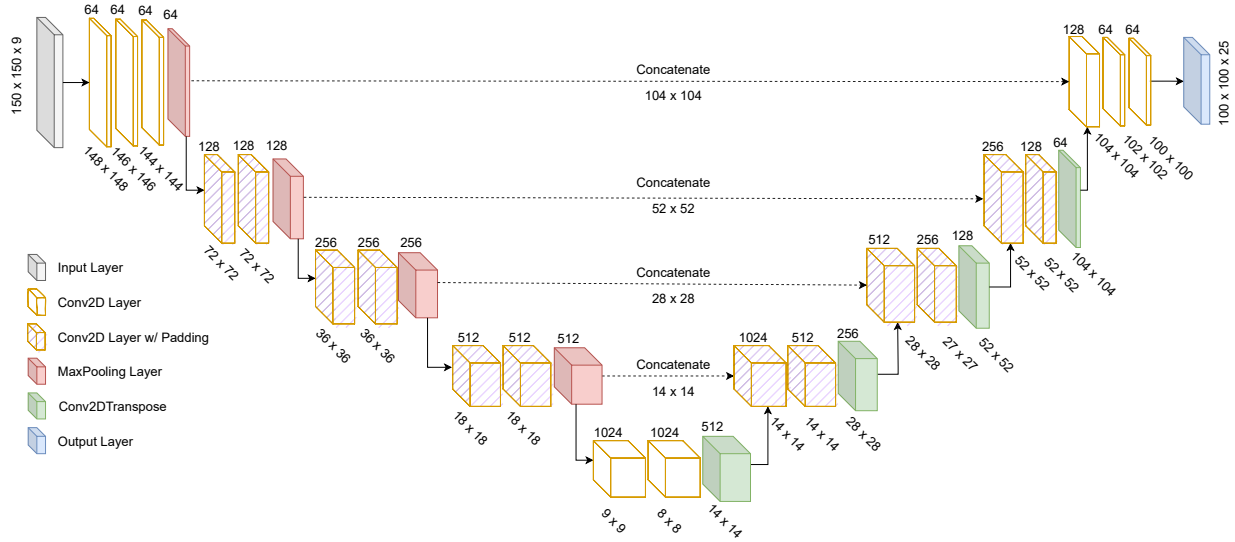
150 x 150 x 9

64 64 64 64

148 x 148
146 x 146
144 x 144

Concatenate
104 x 104

128 64 64

100 x 100 x 25

104 x 104
102 x 102
100 x 100

128 128 128

72 x 72
72 x 72

Concatenate
52 x 52

256 128 64

52 x 52
52 x 52
104 x 104

256 256 256

36 x 36
36 x 36

Concatenate
28 x 28

512 256 128

28 x 28
27 x 27
52 x 52

512 512 512

18 x 18
18 x 18

Concatenate
14 x 14

1024 512 256

14 x 14
14 x 14
28 x 28

1024 1024 512

9 x 9
8 x 8
14 x 14

Input Layer
Conv2D Layer
Conv2D Layer w/ Padding
MaxPooling Layer
Conv2DTranspose
Output Layer